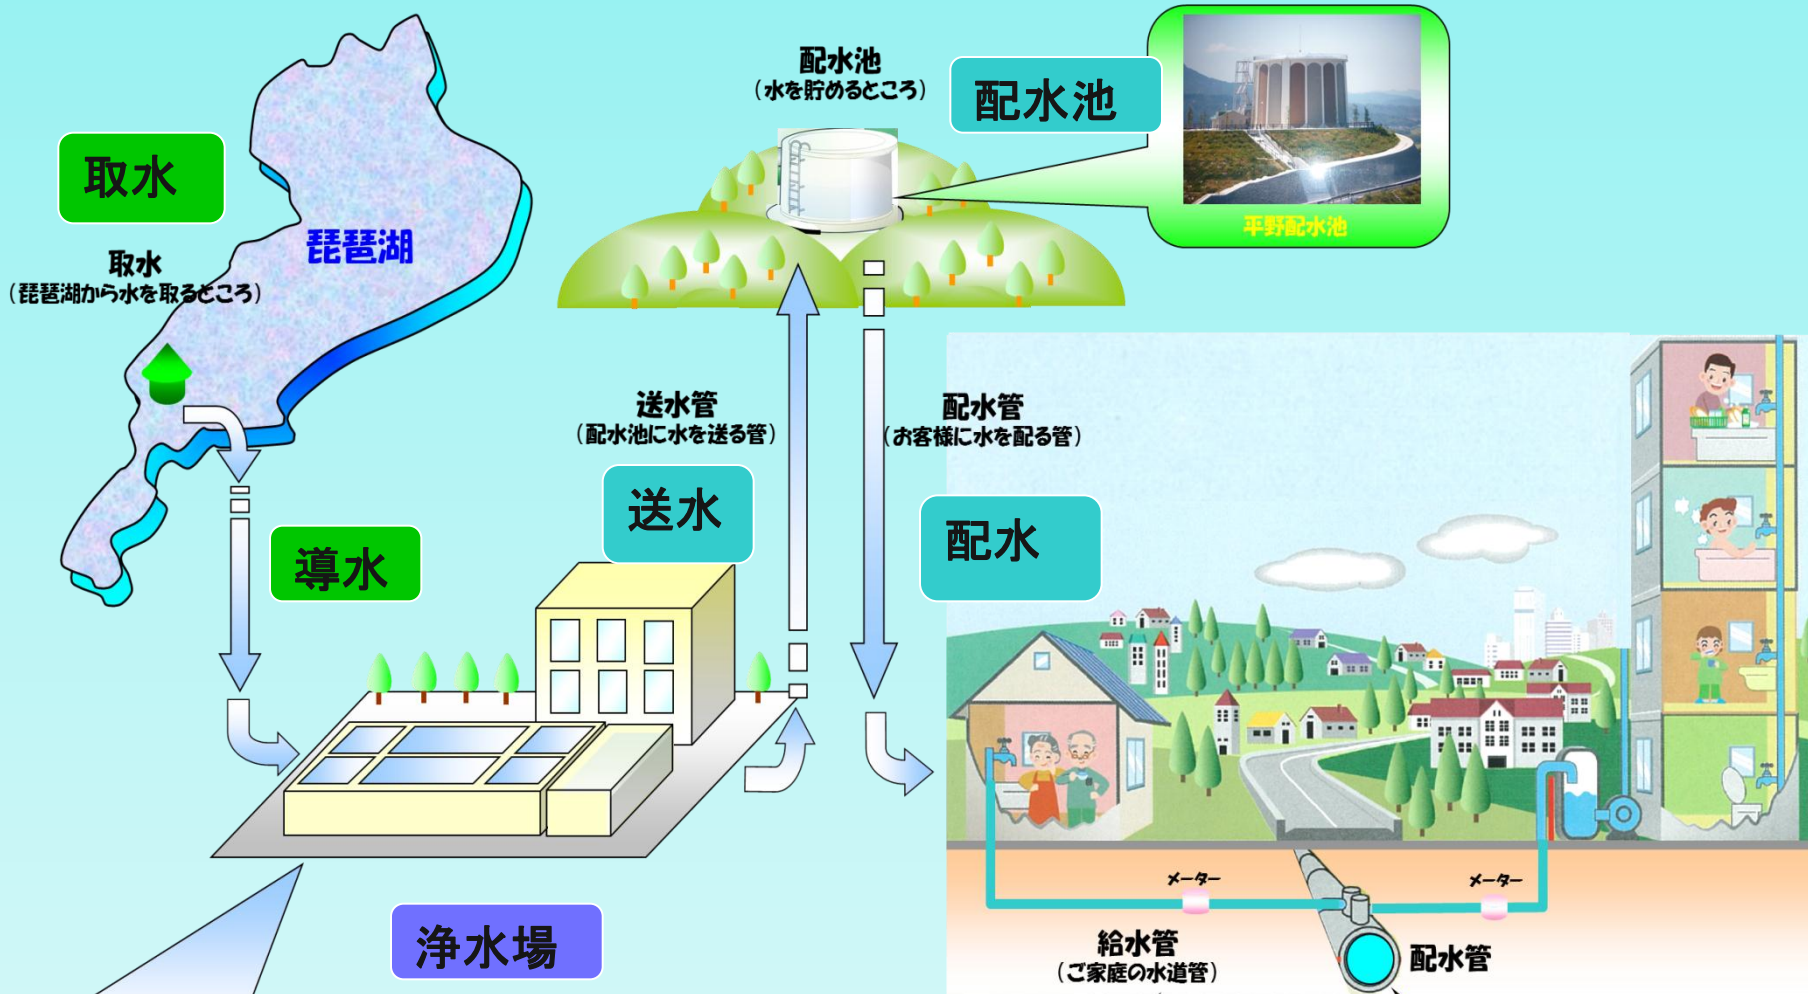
取水

琵琶湖

取水
(琵琶湖から水を取るところ)

導水

配水池
(水を貯めるところ)

配水池

平野配水池

送水管
(配水池に水を送る管)

送水

配水管
(お客様に水を配る管)

配水

浄水場

メーター

メーター

給水管
(ご家庭の水道管)

配水管